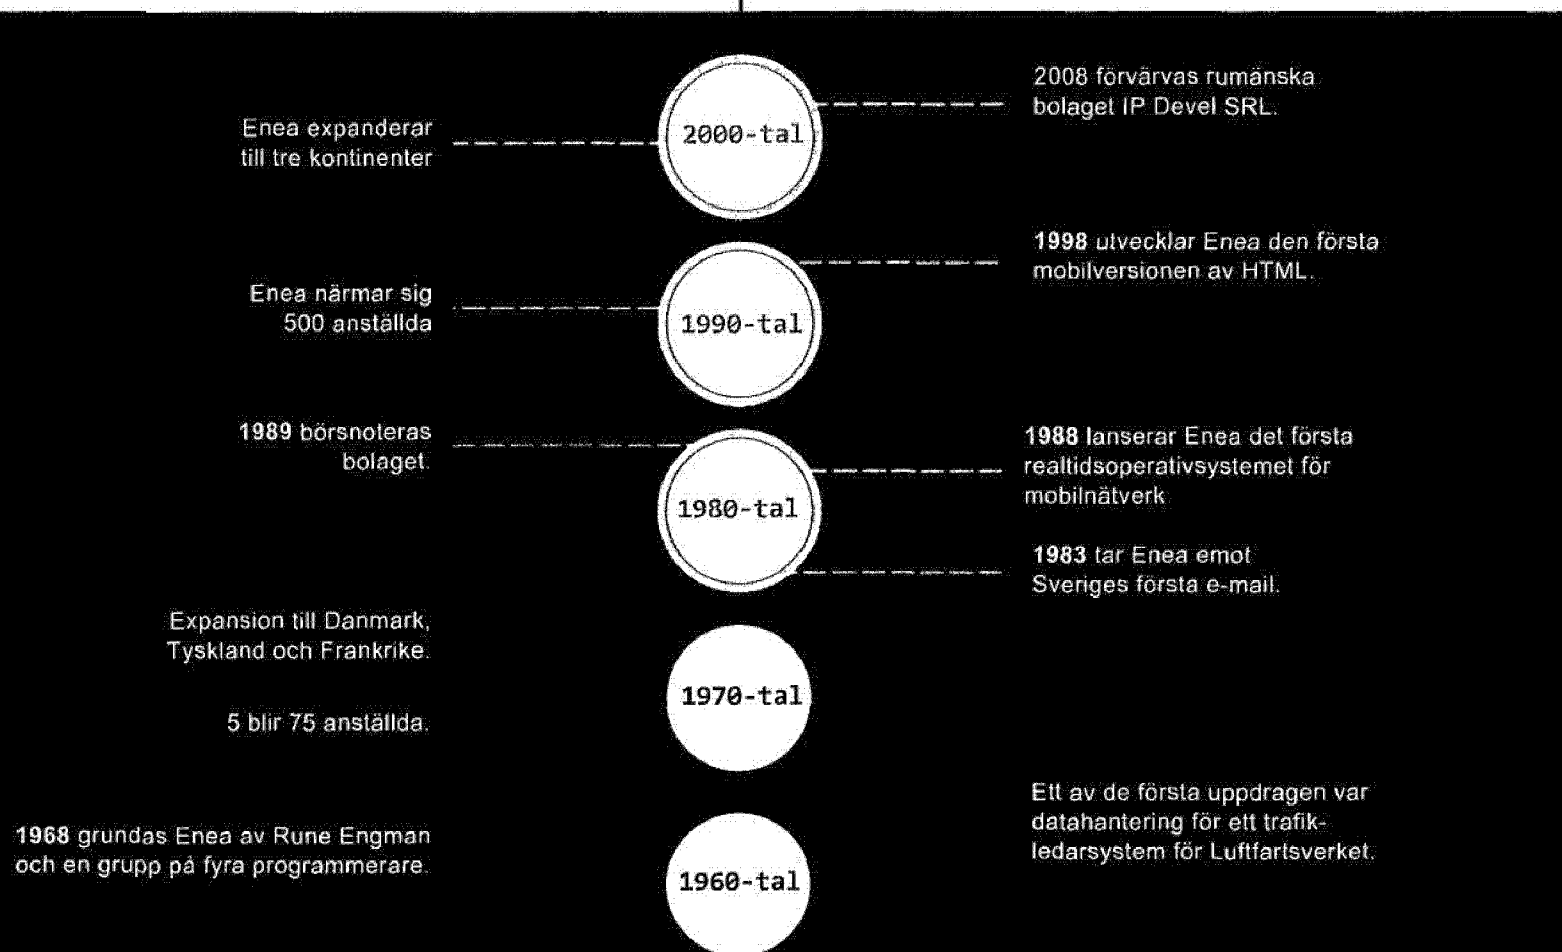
Enea expanderar till tre kontinenter

2000-tal

2008 förvärvas rumänska bolaget IP Devel SRL.

1998 utvecklar Enea den första mobilversionen av HTML.

Enea närmar sig 500 anställda

1990-tal

1989 börsnoteras bolaget.

1988 lanserar Enea det första realtidsoperativsystemet för mobilnätverk

1980-tal

1983 tar Enea emot Sveriges första e-mail.

Expansion till Danmark, Tyskland och Frankrike.

1970-tal

5 blir 75 anställda.

Ett av de första uppdragen var datahantering för ett trafikledarsystem för Luftfartsverket.

1968 grundas Enea av Rune Engman och en grupp på fyra programmerare.

1960-tal